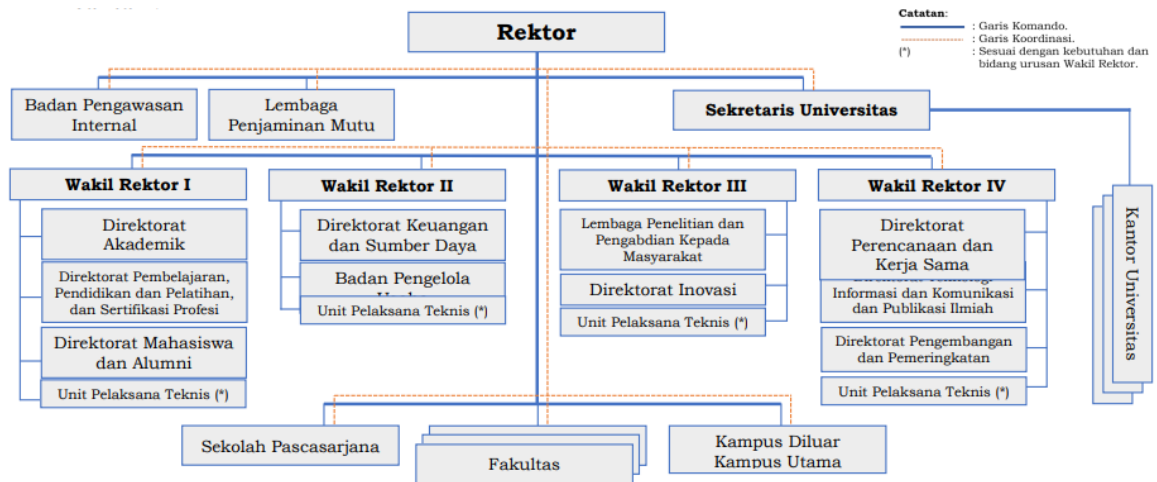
Rektor

Catatan:
: Garis Komando.
: Garis Koordinasi.
(*) : Sesuai dengan kebutuhan dan bidang urusan Wakil Rektor.

Badan Pengawasan Internal

Lembaga Penjaminan Mutu

Sekretaris Universitas

Wakil Rektor I

Direktorat Akademik

Direktorat Pembelajaran, Pendidikan dan Pelatihan, dan Sertifikasi Profesi

Direktorat Mahasiswa dan Alumni

Unit Pelaksana Teknis (*)

Wakil Rektor II

Direktorat Keuangan dan Sumber Daya

Badan Pengelola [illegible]

Unit Pelaksana Teknis (*)

Wakil Rektor III

Lembaga Penelitian dan Pengabdian Kepada Masyarakat

Direktorat Inovasi

Unit Pelaksana Teknis (*)

Wakil Rektor IV

Direktorat Perencanaan dan Kerja Sama

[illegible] Informasi dan Komunikasi dan Publikasi Ilmiah

Direktorat Pengembangan dan Pemeringkatan

Unit Pelaksana Teknis (*)

Kantor Universitas

Sekolah Pascasarjana

Fakultas

Kampus Diluar Kampus Utama